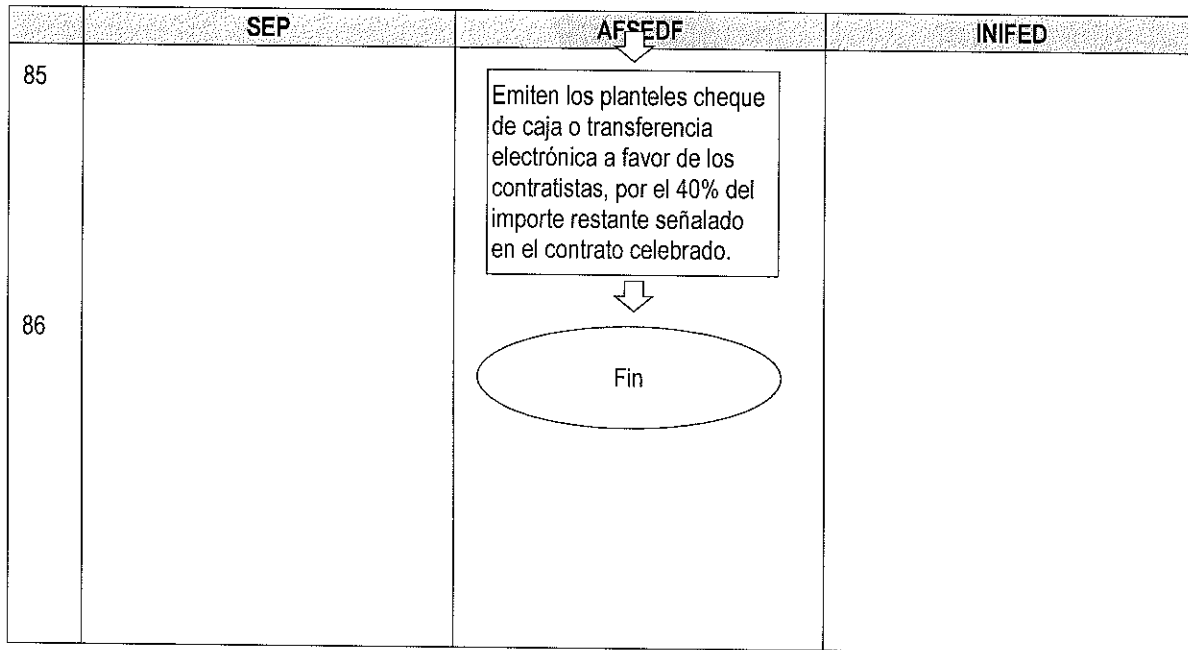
| | SEP | AFSEDF | INIFED |
|---|---|---|---|
| 85 | | Emiten los planteles cheque de caja o transferencia electrónica a favor de los contratistas, por el 40% del importe restante señalado en el contrato celebrado. | |
| 86 | | Fin | |